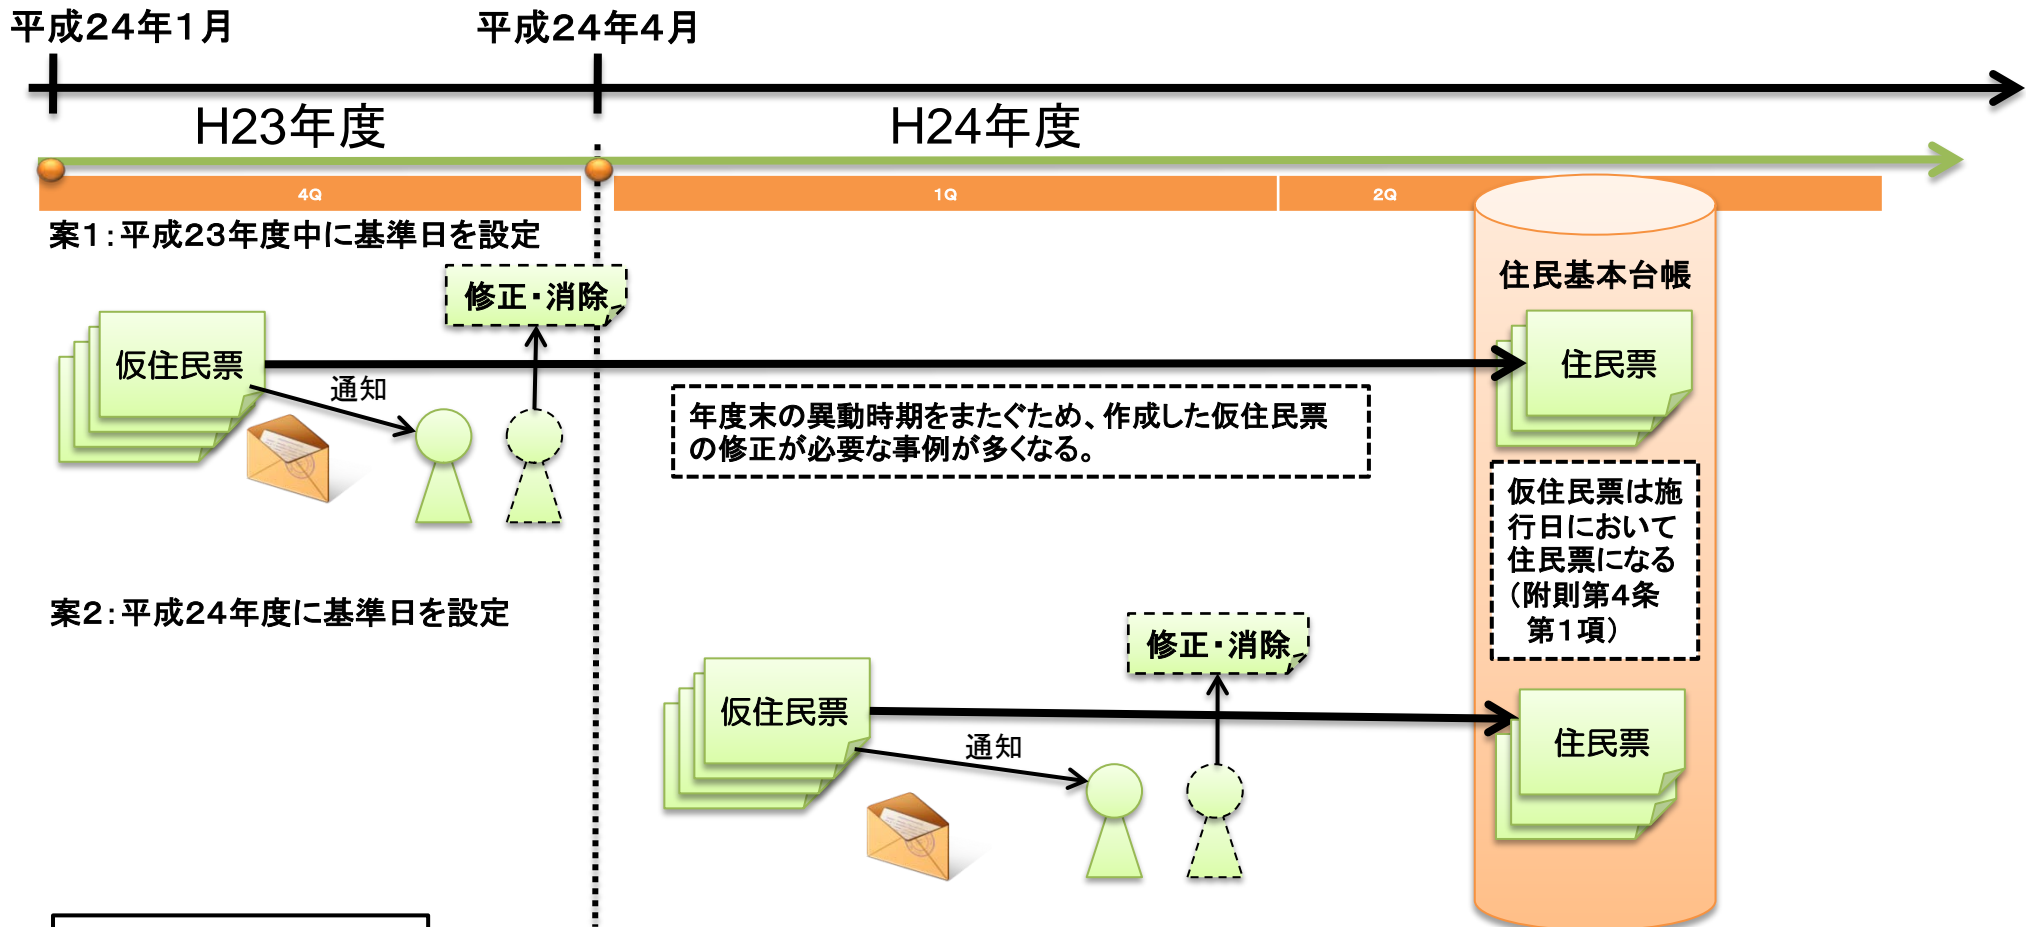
平成24年1月

平成24年4月

H23年度

H24年度

4Q

1Q

2Q

案1：平成23年度中に基準日を設定

修正・消除

住民基本台帳

仮住民票

通知

住民票

年度末の異動時期をまたぐため、作成した仮住民票の修正が必要な事例が多くなる。

仮住民票は施行日において住民票になる（附則第4条第1項）

案2：平成24年度に基準日を設定

修正・消除

仮住民票

通知

住民票